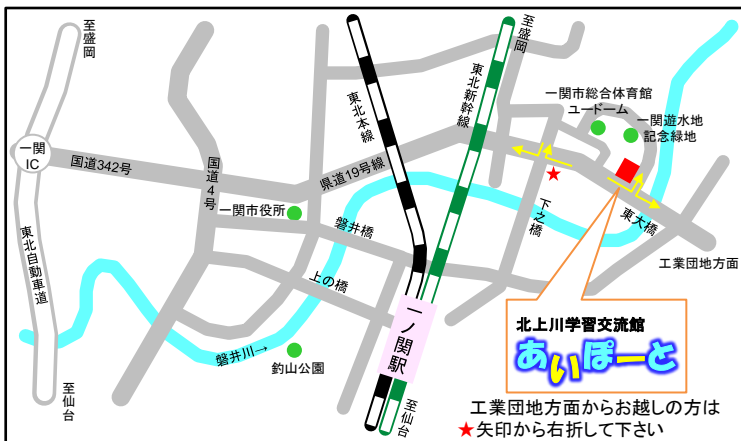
至盛岡

至盛岡

東北本線

東北新幹線

一関市総合体育館
ユードーム

一関遊水地
記念緑地

一関
IC

国道342号

国道4号

県道19号線

一関市役所

磐井橋

下之橋

東大橋

工業団地方面

上の橋

東北自動車道

北上川学習交流館
あいぽーと

一ノ関駅

磐井川→

釣山公園

至仙台

至仙台

工業団地方面からお越しの方は
★矢印から右折して下さい